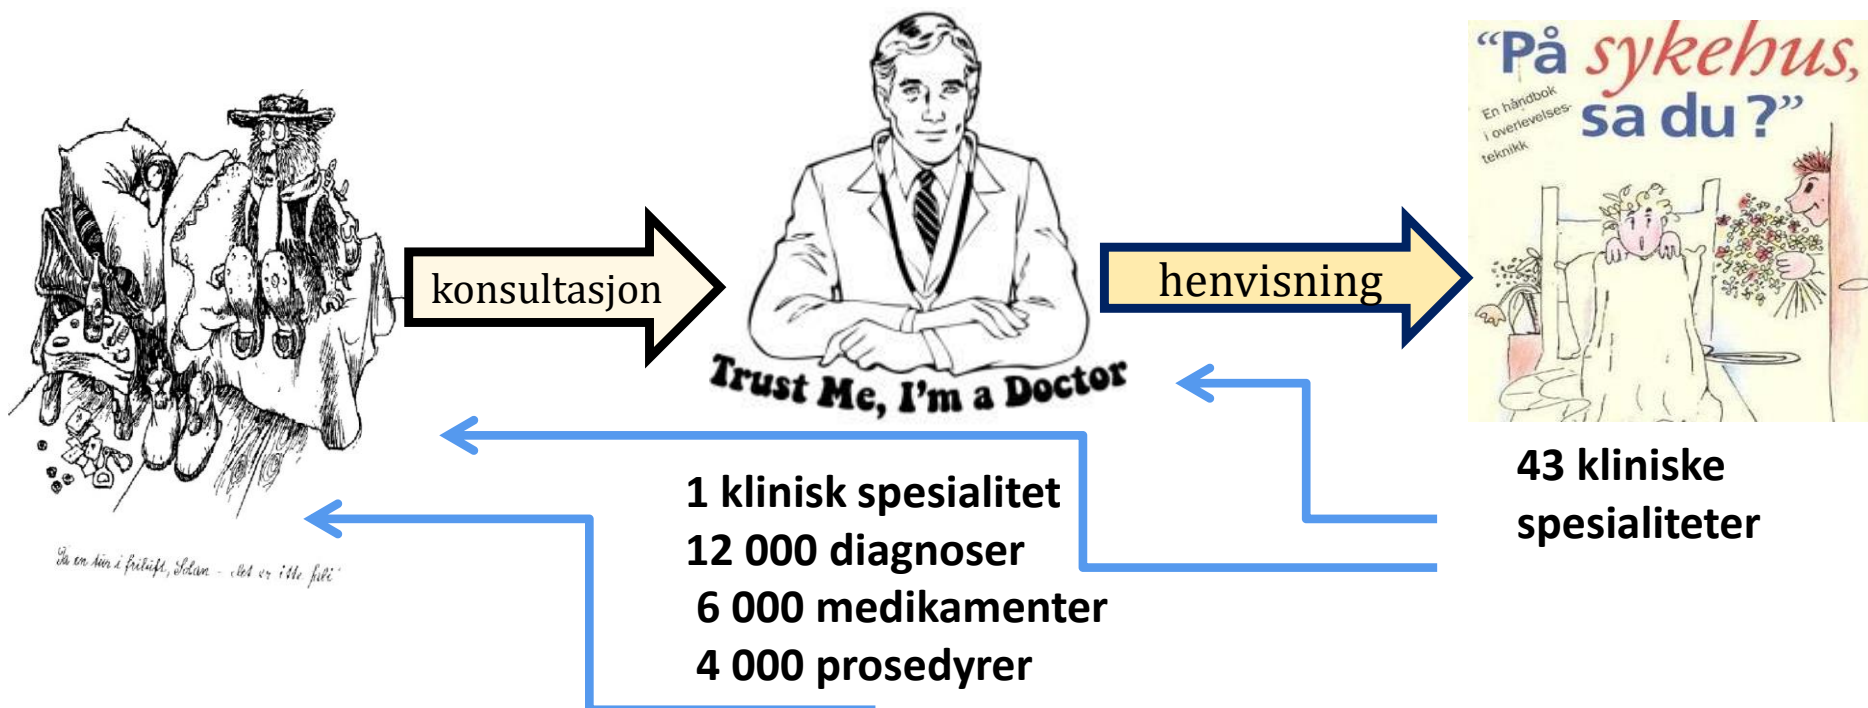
Ta en tur i friluft, Solan – det er ikke fali

konsultasjon

Trust Me, I'm a Doctor

henvisning

"På sykehus, sa du?"

En håndbok i overlevelsesteknikk

43 kliniske spesialiteter

1 klinisk spesialitet
12 000 diagnoser
6 000 medikamenter
4 000 prosedyrer